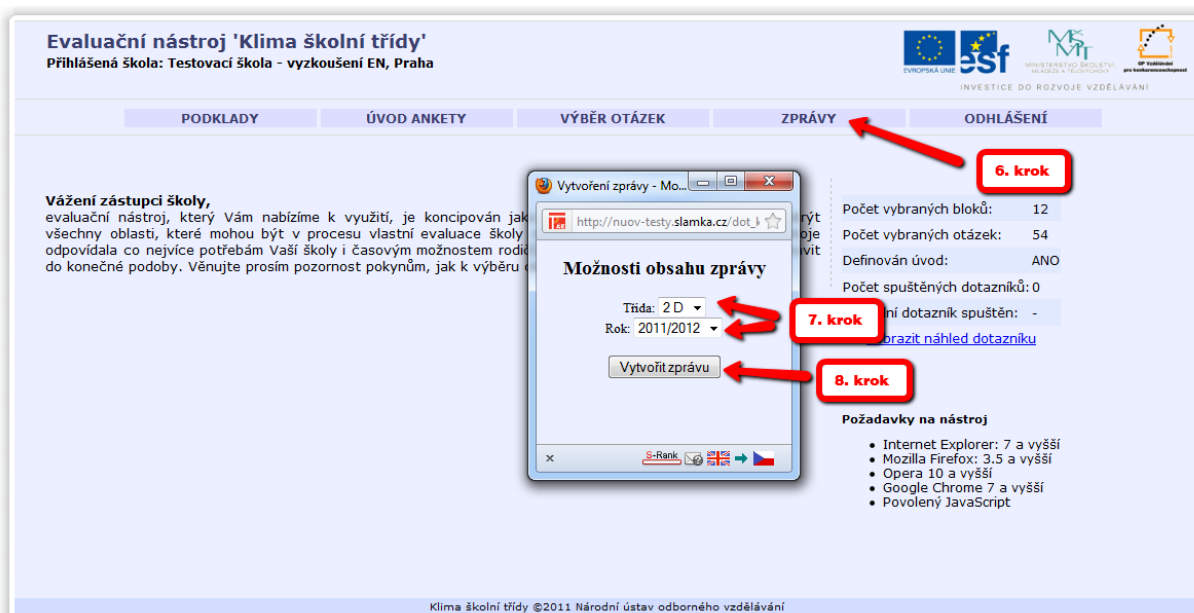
Evaluační nástroj 'Klima školní třídy'
Přihlášená škola: Testovací škola - vyzkoušení EN, Praha

EVROPSKÁ UNIE
esf
MŠMT
MINISTERSTVO ŠKOLSTVÍ, MLÁDEŽE A TĚLOVÝCHOVY
OP Vzdělávání pro konkurenceschopnost
INVESTICE DO ROZVOJE VZDĚLÁVÁNÍ

PODKLADY | ÚVOD ANKETY | VÝBĚR OTÁZEK | ZPRÁVY | ODHLÁŠENÍ

6. krok

Vážení zástupci školy,
evaluační nástroj, který Vám nabízíme k využití, je koncipován jak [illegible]rýt všechny oblasti, které mohou být v procesu vlastní evaluace školy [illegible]oje odpovídala co nejvíce potřebám Vaší školy i časovým možnostem rodič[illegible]vit do konečné podoby. Věnujte prosím pozornost pokynům, jak k výběru o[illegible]

Vytvoření zprávy - Mo...
http://nuov-testy.slamka.cz/dot_k

Možnosti obsahu zprávy

Třída: 2 D
Rok: 2011/2012

Vytvořit zprávu

7. krok
8. krok

S-Rank

| Počet vybraných bloků: | 12 |
|---|---|
| Počet vybraných otázek: | 54 |
| Definován úvod: | ANO |
| Počet spuštěných dotazníků: | 0 |
| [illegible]ní dotazník spuštěn: | - |

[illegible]brazit náhled dotazníku

Požadavky na nástroj
- Internet Explorer: 7 a vyšší
- Mozilla Firefox: 3.5 a vyšší
- Opera 10 a vyšší
- Google Chrome 7 a vyšší
- Povolený JavaScript

Klima školní třídy ©2011 Národní ústav odborného vzdělávání